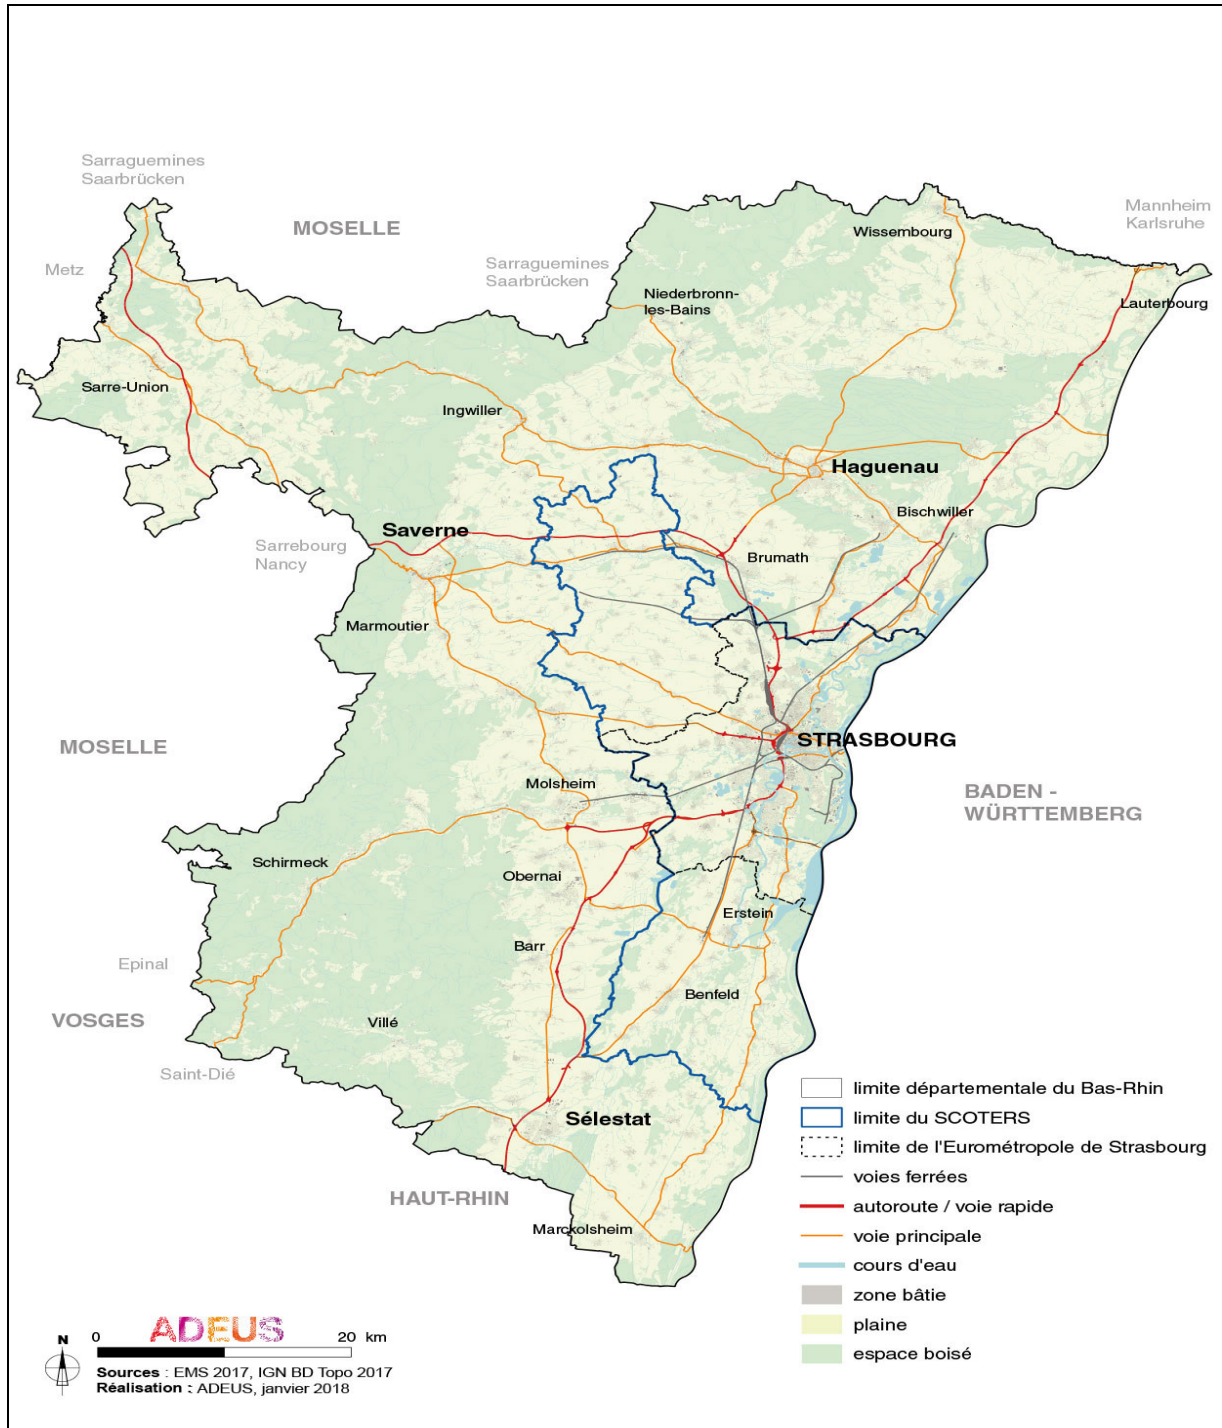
Sarraguemines
Saarbrücken

MOSELLE

Metz

Sarraguemines
Saarbrücken

Mannheim
Karlsruhe

Wissembourg

Niederbronn-les-Bains

Lauterbourg

Sarre-Union

Ingwiller

Haguenau

Bischwiller

Saverne

Sarrebourg
Nancy

Brumath

Marmoutier

STRASBOURG

MOSELLE

BADEN - WÜRTTEMBERG

Molsheim

Schirmeck

Obernai

Erstein

Barr

Epinal

VOSGES

Benfeld

Villé

Saint-Dié

Sélestat

HAUT-RHIN

Marckolsheim

limite départementale du Bas-Rhin
limite du SCOTERS
limite de l'Eurométropole de Strasbourg
voies ferrées
autoroute / voie rapide
voie principale
cours d'eau
zone bâtie
plaine
espace boisé

ADEUS

N
0 20 km

Sources : EMS 2017, IGN BD Topo 2017
Réalisation : ADEUS, janvier 2018